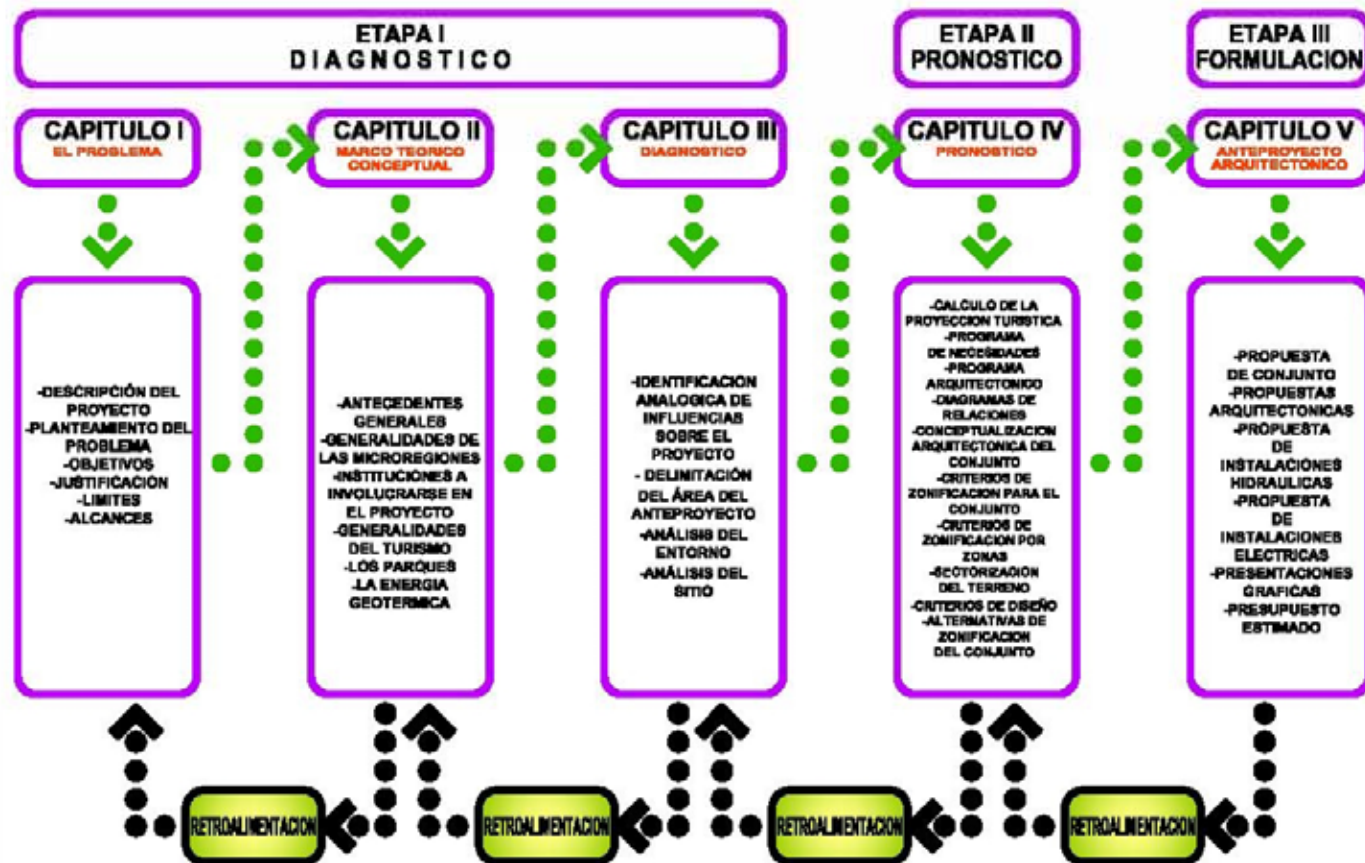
ETAPA I
DIAGNOSTICO

ETAPA II
PRONOSTICO

ETAPA III
FORMULACION

CAPITULO I
EL PROBLEMA

CAPITULO II
MARCO TEORICO CONCEPTUAL

CAPITULO III
DIAGNOSTICO

CAPITULO IV
PRONOSTICO

CAPITULO V
ANTEPROYECTO ARQUITECTONICO

-DESCRIPCIÓN DEL PROYECTO
-PLANTEAMIENTO DEL PROBLEMA
-OBJETIVOS
-JUSTIFICACIÓN
-LIMITES
-ALCANCES

-ANTECEDENTES GENERALES
-GENERALIDADES DE LAS MICROREGIONES
-INSTITUCIONES A INVOLUCRARSE EN EL PROYECTO
-GENERALIDADES DEL TURISMO
-LOS PARQUES
-LA ENERGIA GEOTERMICA

-IDENTIFICACION ANALOGICA DE INFLUENCIAS SOBRE EL PROYECTO
- DELIMITACIÓN DEL ÁREA DEL ANTEPROYECTO
-ANÁLISIS DEL ENTORNO
-ANÁLISIS DEL SITIO

-CALCULO DE LA PROYECCION TURISTICA
-PROGRAMA DE NECESIDADES
-PROGRAMA ARQUITECTONICO
-DIAGRAMAS DE RELACIONES
-CONCEPTUALIZACION ARQUITECTONICA DEL CONJUNTO
-CRITERIOS DE ZONIFICACION PARA EL CONJUNTO
-CRITERIOS DE ZONIFICACION POR ZONAS
-SECTORIZACION DEL TERRENO
-CRITERIOS DE DISEÑO
-ALTERNATIVAS DE ZONIFICACION DEL CONJUNTO

-PROPUESTA DE CONJUNTO
-PROPUESTAS ARQUITECTONICAS
-PROPUESTA DE INSTALACIONES HIDRAULICAS
-PROPUESTA DE INSTALACIONES ELECTRICAS
-PRESENTACIONES GRAFICAS
-PRESUPUESTO ESTIMADO

RETROALIMENTACION
RETROALIMENTACION
RETROALIMENTACION
RETROALIMENTACION